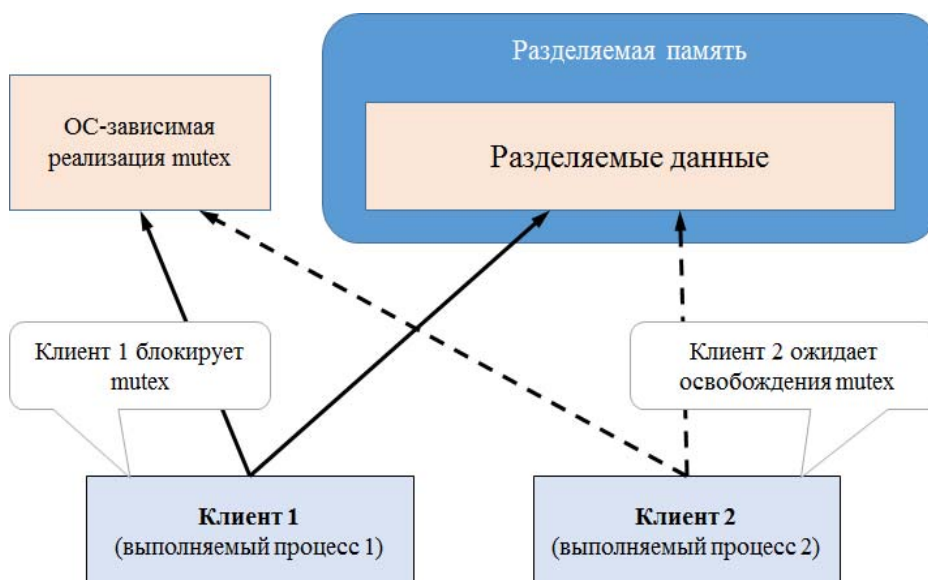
Разделяемая память

ОС-зависимая реализация mutex

Разделяемые данные

Клиент 1 блокирует mutex

Клиент 2 ожидает освобождения mutex

**Клиент 1**
(выполняемый процесс 1)

**Клиент 2**
(выполняемый процесс 2)